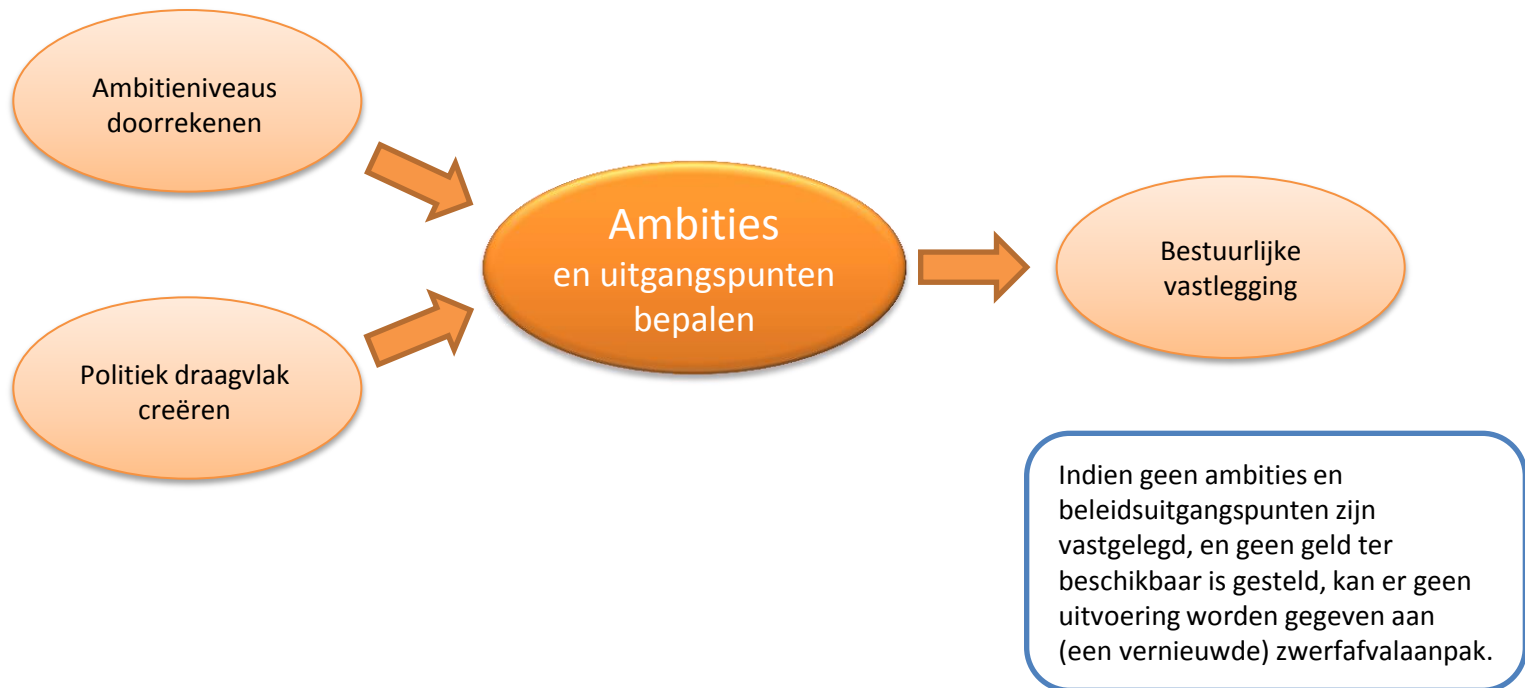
Ambitieniveaus doorrekenen

Politiek draagvlak creëren

Ambities
en uitgangspunten bepalen

Bestuurlijke vastlegging

Indien geen ambities en beleidsuitgangspunten zijn vastgelegd, en geen geld ter beschikbaar is gesteld, kan er geen uitvoering worden gegeven aan (een vernieuwde) zwerfafvalaanpak.